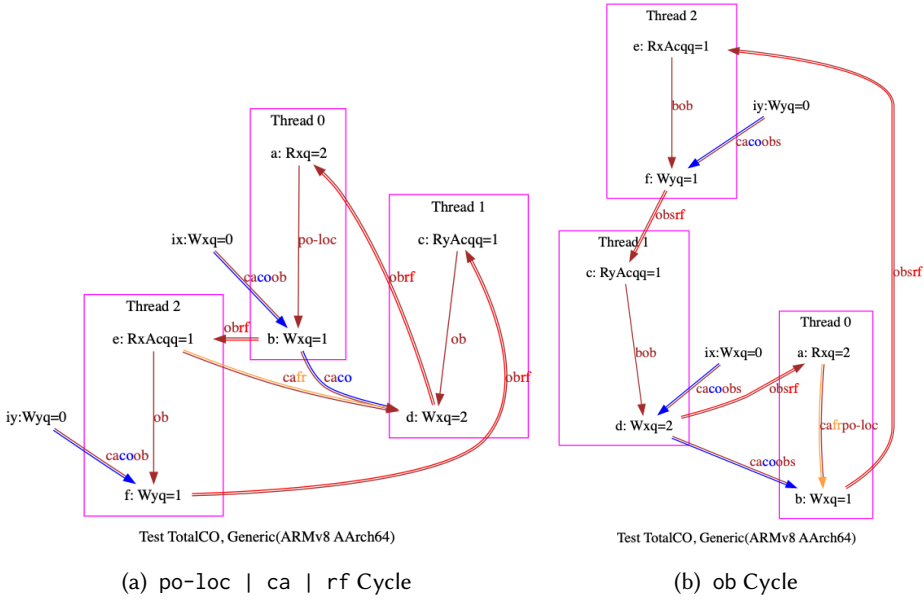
Thread 0

a: Rxq=2

po-loc

ix:Wxq=0

cacoob

b: Wxq=1

Thread 1

c: RyAcqq=1

obrf

ob

obrf

Thread 2

e: RxAcqq=1

obrf

cafr

caco

d: Wxq=2

ob

iy:Wyq=0

cacoob

f: Wyq=1

Test TotalCO, Generic(ARMv8 AArch64)

(a) po-loc | ca | rf Cycle

Thread 2

e: RxAcqq=1

bob

iy:Wyq=0

cacoobs

f: Wyq=1

obsrf

Thread 1

c: RyAcqq=1

obsrf

bob

ix:Wxq=0

Thread 0

a: Rxq=2

cacoobs

obsrf

d: Wxq=2

cafrpo-loc

cacoobs

b: Wxq=1

Test TotalCO, Generic(ARMv8 AArch64)

(b) ob Cycle